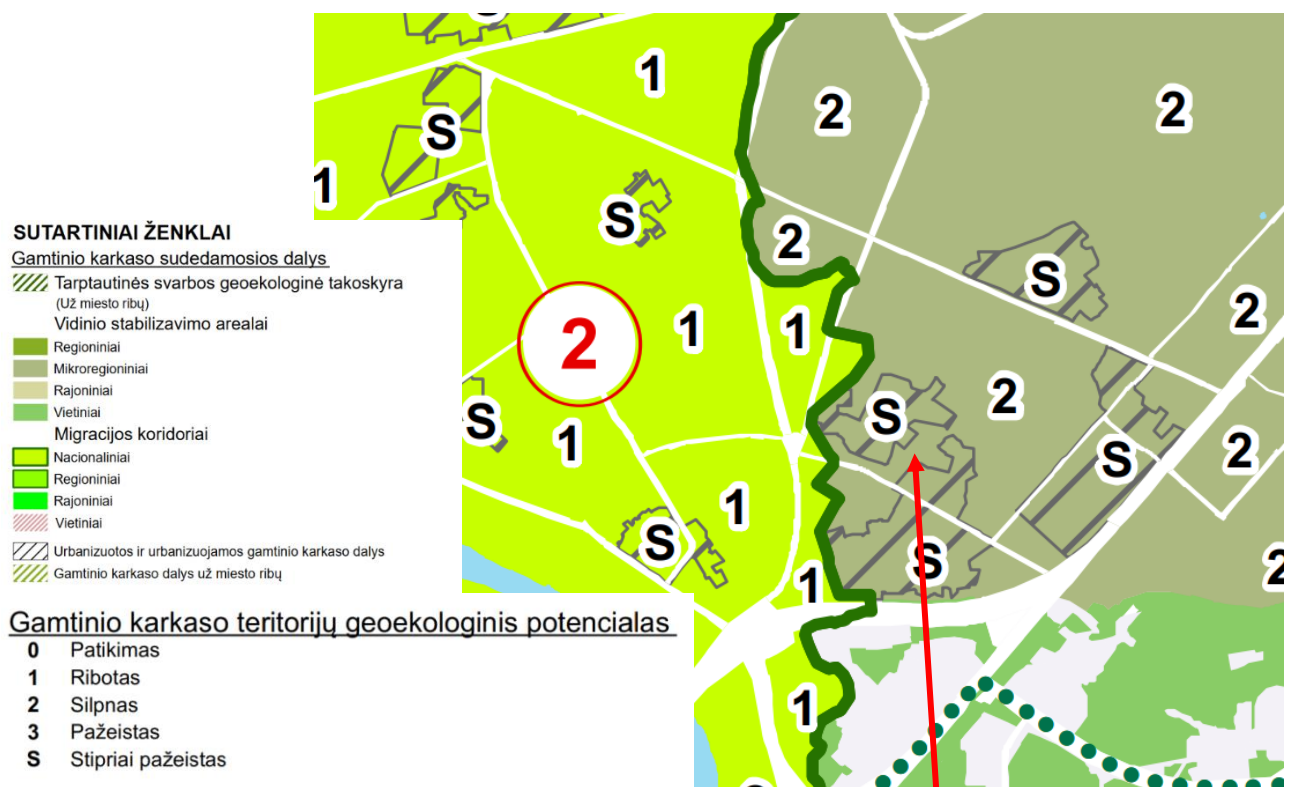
SUTARTINIAI ŽENKLAI
Gamtinio karkaso sudedamosios dalys
Tarptautinės svarbos geoekologinė takoskyra
(Už miesto ribų)
Vidinio stabilizavimo arealai
Regioniniai
Mikroregioniniai
Rajoniniai
Vietiniai
Migracijos koridoriai
Nacionaliniai
Regioniniai
Rajoniniai
Vietiniai
Urbanizuotos ir urbanizuojamos gamtinio karkaso dalys
Gamtinio karkaso dalys už miesto ribų

Gamtinio karkaso teritorijų geoekologinis potencialas
0 Patikimas
1 Ribotas
2 Silpnas
3 Pažeistas
S Stipriai pažeistas

1
S
1
2
2
S
2
S
2
1
1
S
S
1
2
1
S
2
1
S
2
S
S
1
1
2